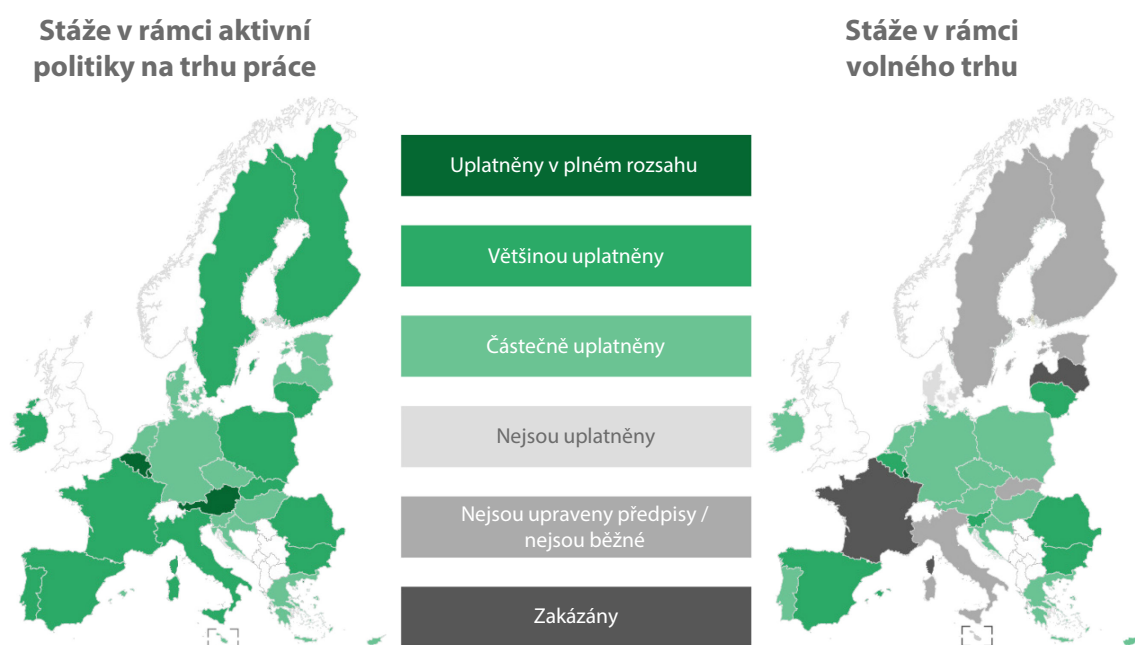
Stáže v rámci aktivní politiky na trhu práce

Stáže v rámci volného trhu

Uplatněny v plném rozsahu

Většinou uplatněny

Částečně uplatněny

Nejsou uplatněny

Nejsou upraveny předpisy / nejsou běžné

Zakázány